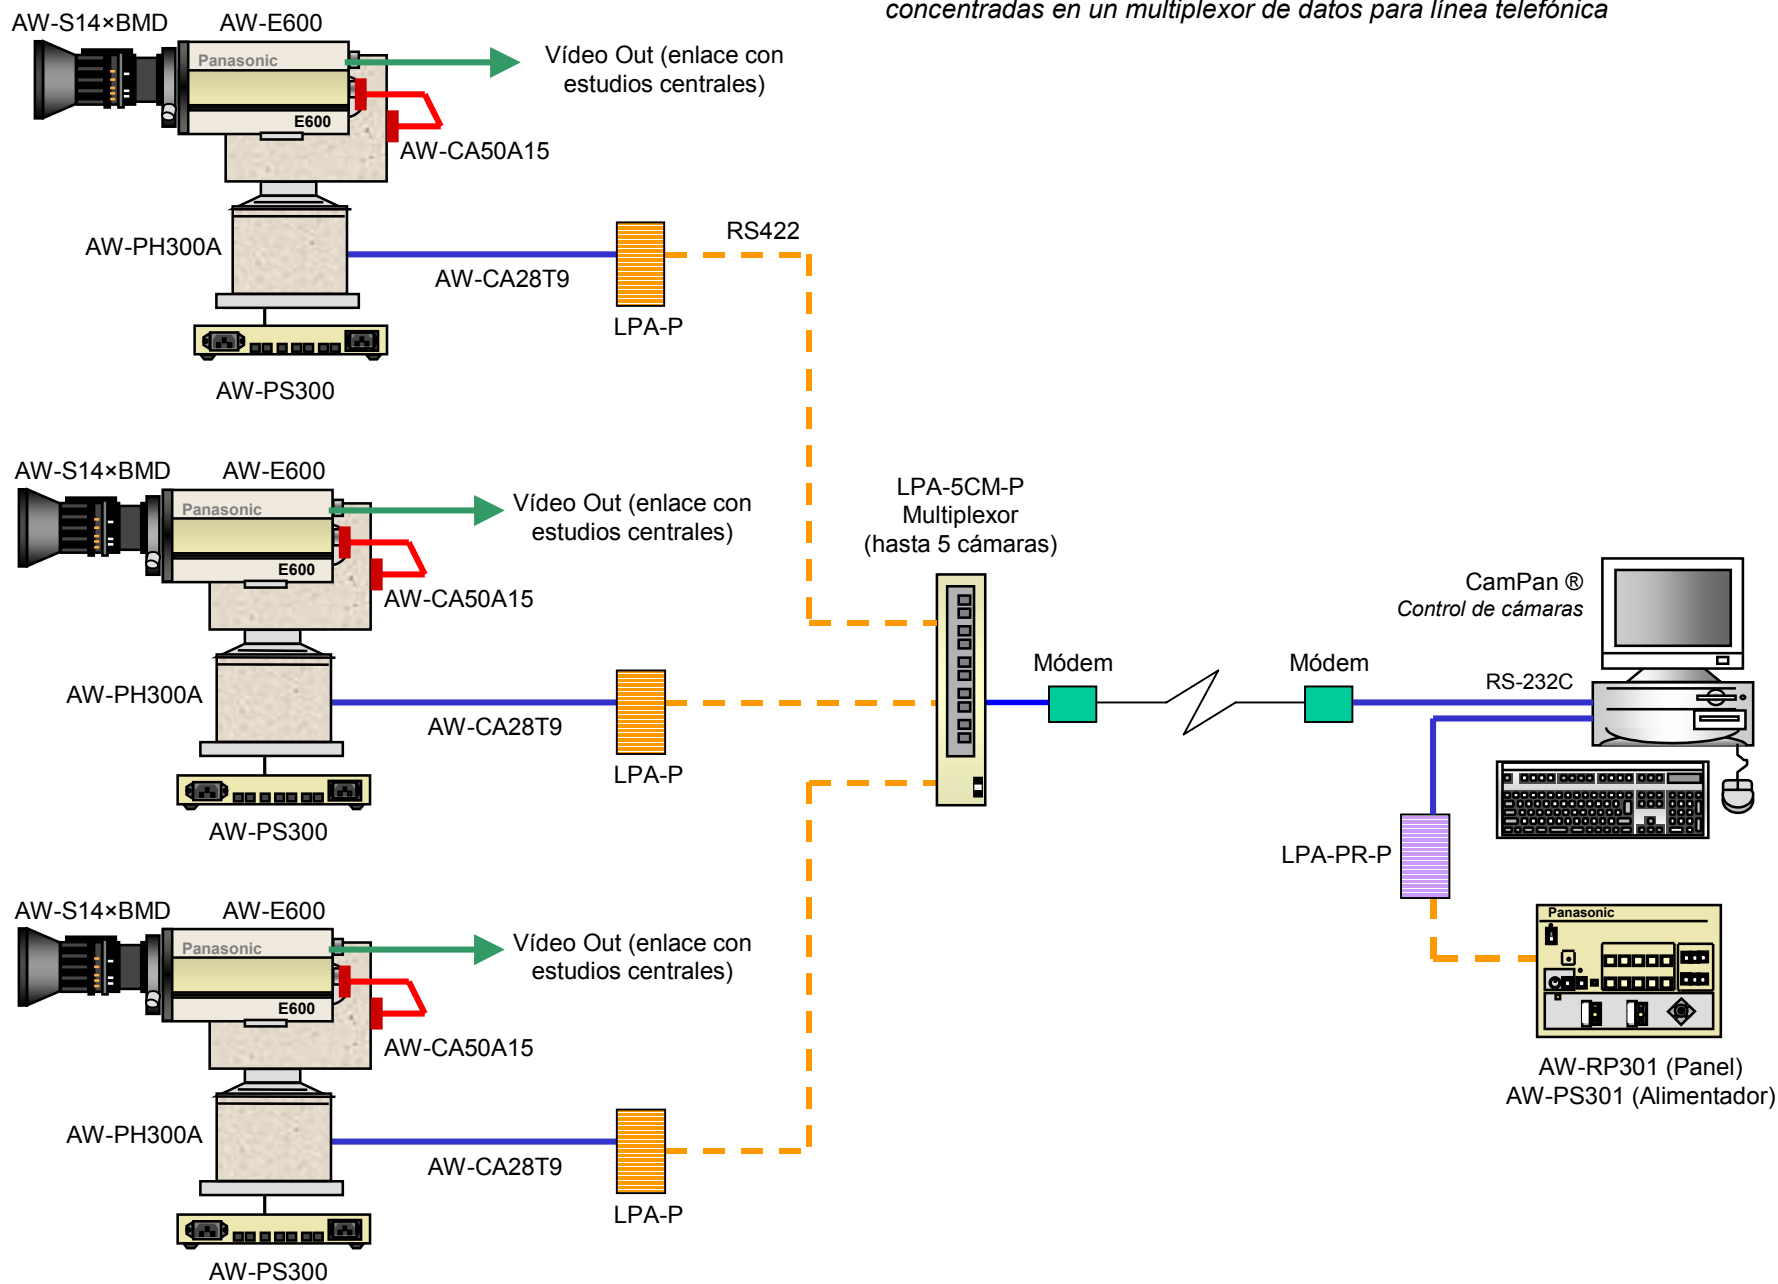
concentradas en un multiplexor de datos para línea telefónica

AW-S14×BMD AW-E600

Panasonic

E600

Vídeo Out (enlace con estudios centrales)

AW-CA50A15

AW-PH300A

RS422

AW-CA28T9

LPA-P

AW-PS300

AW-S14×BMD AW-E600

Panasonic

E600

Vídeo Out (enlace con estudios centrales)

AW-CA50A15

AW-PH300A

AW-CA28T9

LPA-P

AW-PS300

LPA-5CM-P
Multiplexor
(hasta 5 cámaras)

Módem

Módem

CamPan ®
Control de cámaras

RS-232C

LPA-PR-P

Panasonic

AW-RP301 (Panel)
AW-PS301 (Alimentador)

AW-S14×BMD AW-E600

Panasonic

E600

Vídeo Out (enlace con estudios centrales)

AW-CA50A15

AW-PH300A

AW-CA28T9

LPA-P

AW-PS300